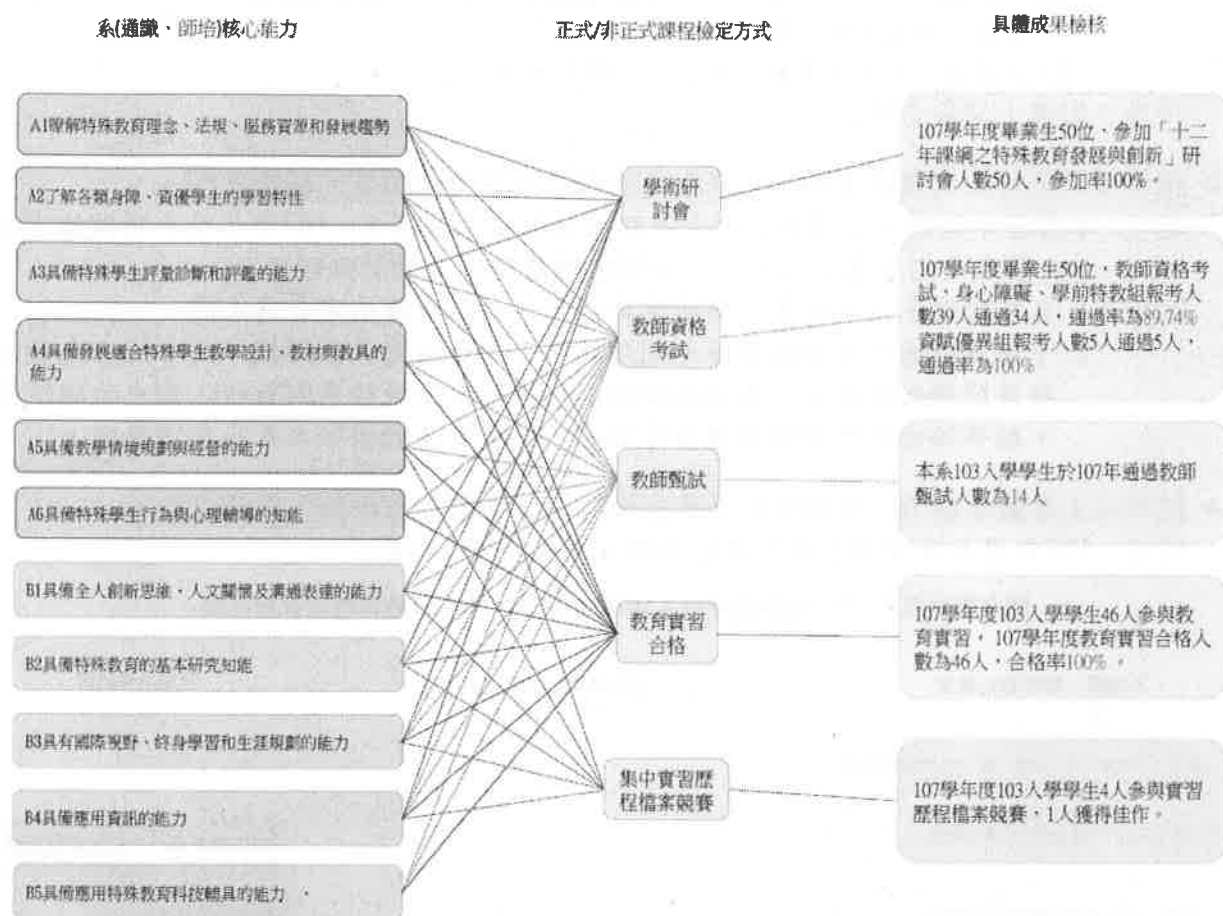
系(通識、師培)核心能力

正式/非正式課程檢定方式

具體成果檢核

A1瞭解特殊教育理念、法規、服務資源和發展趨勢

A2了解各類身障、資優學生的學習特性

A3具備特殊學生評量診斷和評鑑的能力

A4具備發展適合特殊學生教學設計、教材與教具的能力

A5具備教學情境規劃與經營的能力

A6具備特殊學生行為與心理輔導的知能

B1具備全人創新思維、人文關懷及溝通表達的能力

B2具備特殊教育的基本研究知能

B3具有國際視野、終身學習和生涯規劃的能力

B4具備應用資訊的能力

B5具備應用特殊教育科技輔具的能力 。

學術研討會

教師資格考試

教師甄試

教育實習合格

集中實習歷程檔案競賽

107學年度畢業生50位，參加「十二年課綱之特殊教育發展與創新」研討會人數50人，參加率100%。

107學年度畢業生50位，教師資格考試，身心障礙、學前特教組報考人數39人通過34人，通過率為89.74%資賦優異組報考人數5人通過5人，通過率為100%

本系103入學學生於107年通過教師甄試人數為14人

107學年度103入學學生46人參與教育實習，107學年度教育實習合格人數為46人，合格率100% 。

107學年度103入學學生4人參與實習歷程檔案競賽，1人獲得佳作。